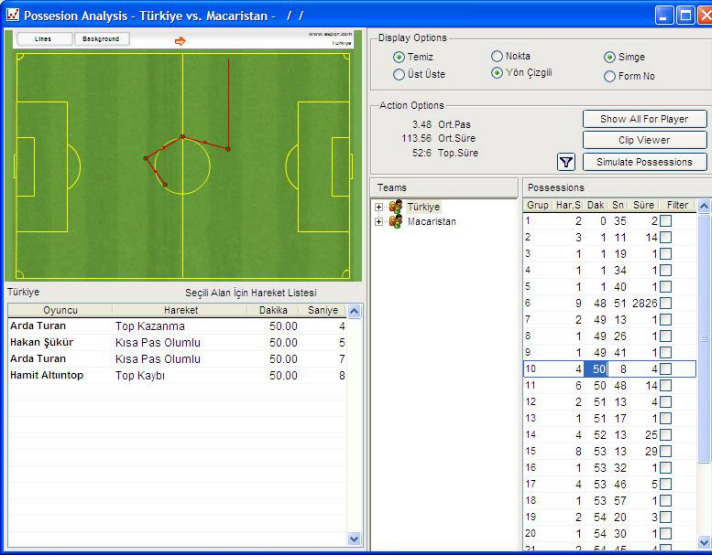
Possesion Analysis - Türkiye vs. Macaristan - / /

Lines Background

www.sepor.com
Türkiye

Display Options
Temiz
Nokta
Simge
Üst Üste
Yön Çizgili
Form No

Action Options
3.48 Ort.Pas
113.56 Ort.Süre
52:6 Top.Süre
Show All For Player
Clip Viewer
Simulate Possessions

Türkiye
Seçili Alan İçin Hareket Listesi

| Oyuncu | Hareket | Dakika | Saniye |
|---|---|---|---|
| Arda Turan | Top Kazanma | 50.00 | 4 |
| Hakan Şükür | Kısa Pas Olumlu | 50.00 | 5 |
| Arda Turan | Kısa Pas Olumlu | 50.00 | 7 |
| Hamit Altıntop | Top Kaybı | 50.00 | 8 |

Teams
Türkiye
Macaristan

Possessions

| Grup | Har.S | Dak | Sn | Süre | Filter |
|---|---|---|---|---|---|
| 1 | 2 | 0 | 35 | 2 | |
| 2 | 3 | 1 | 11 | 14 | |
| 3 | 1 | 1 | 19 | 1 | |
| 4 | 1 | 1 | 34 | 1 | |
| 5 | 1 | 1 | 40 | 1 | |
| 6 | 9 | 48 | 51 | 2826 | |
| 7 | 2 | 49 | 13 | 1 | |
| 8 | 1 | 49 | 26 | 1 | |
| 9 | 1 | 49 | 41 | 1 | |
| 10 | 4 | 50 | 8 | 4 | |
| 11 | 6 | 50 | 48 | 14 | |
| 12 | 2 | 51 | 13 | 4 | |
| 13 | 1 | 51 | 17 | 1 | |
| 14 | 4 | 52 | 13 | 25 | |
| 15 | 8 | 53 | 13 | 29 | |
| 16 | 1 | 53 | 32 | 1 | |
| 17 | 4 | 53 | 46 | 5 | |
| 18 | 1 | 53 | 57 | 1 | |
| 19 | 2 | 54 | 20 | 3 | |
| 20 | 1 | 54 | 30 | 1 | |
| 21 | 2 | 54 | 45 | 4 | |